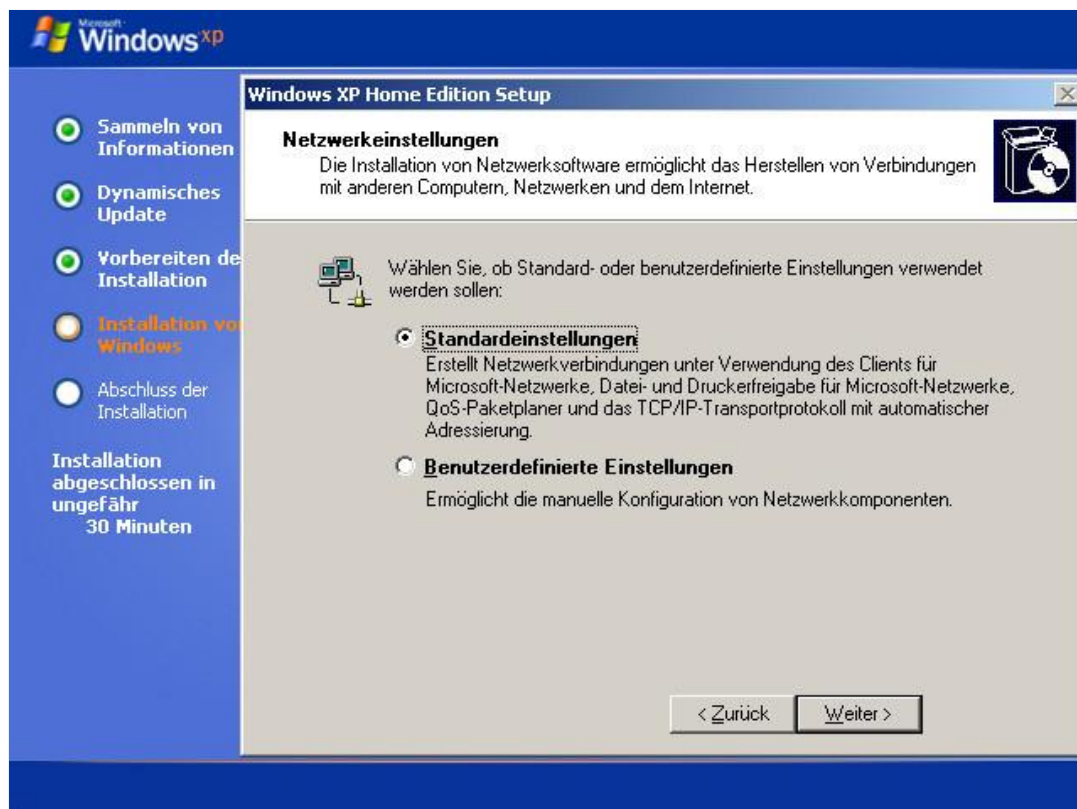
Microsoft Windows xp

Sammeln von Informationen

Dynamisches Update

Vorbereiten de Installation

Installation vo Windows

Abschluss der Installation

Installation abgeschlossen in ungefähr 30 Minuten

Windows XP Home Edition Setup

Netzwerkeinstellungen
Die Installation von Netzwerksoftware ermöglicht das Herstellen von Verbindungen mit anderen Computern, Netzwerken und dem Internet.

Wählen Sie, ob Standard- oder benutzerdefinierte Einstellungen verwendet werden sollen:

Standardeinstellungen
Erstellt Netzwerkverbindungen unter Verwendung des Clients für Microsoft-Netzwerke, Datei- und Druckerfreigabe für Microsoft-Netzwerke, QoS-Paketplaner und das TCP/IP-Transportprotokoll mit automatischer Adressierung.

Benutzerdefinierte Einstellungen
Ermöglicht die manuelle Konfiguration von Netzwerkkomponenten.

< Zurück

Weiter >